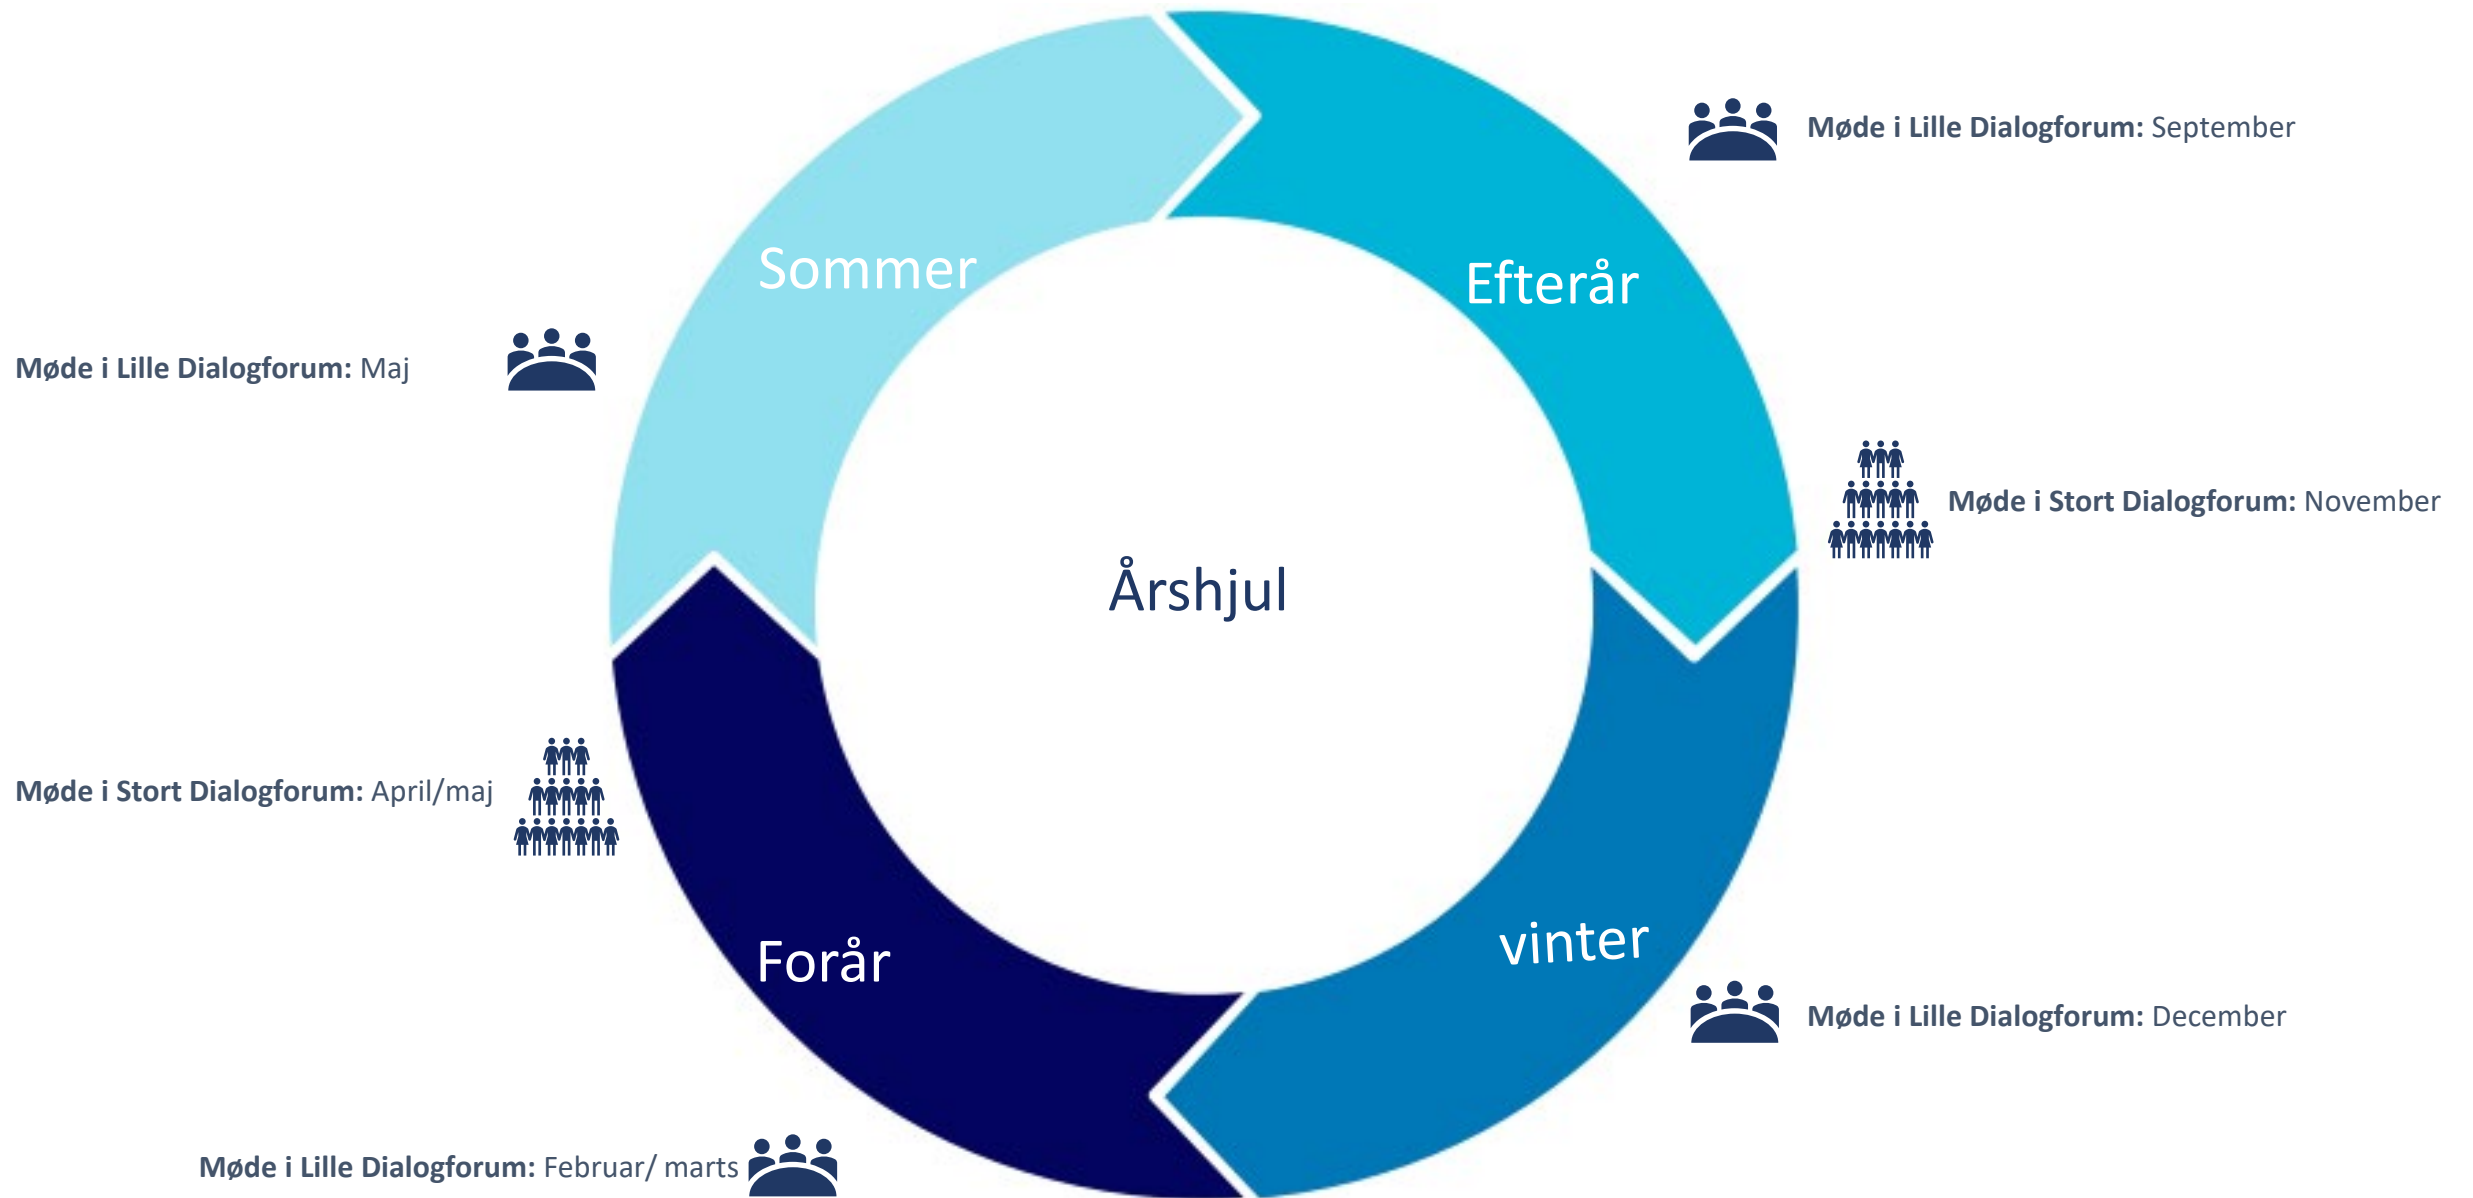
Møde i Lille Dialogforum: September

Sommer

Efterår

Møde i Lille Dialogforum: Maj

Møde i Stort Dialogforum: November

Årshjul

Møde i Stort Dialogforum: April/maj

vinter

Forår

Møde i Lille Dialogforum: December

Møde i Lille Dialogforum: Februar/ marts